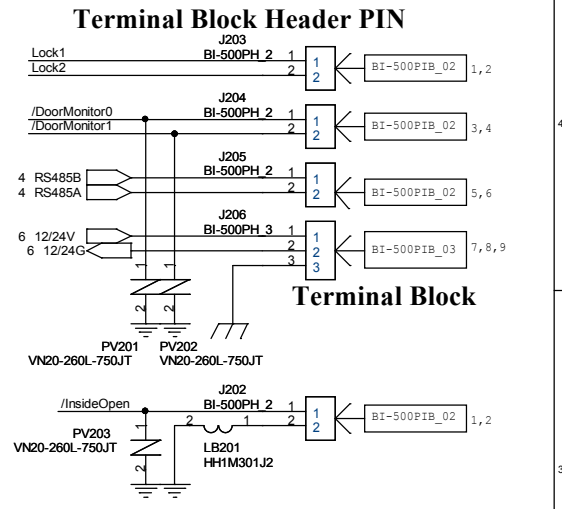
Terminal Block Header PIN

J203
BI-500PH_2
Lock1
Lock2
1
2
1
2
BI-500PIB_02
1,2

J204
BI-500PH_2
/DoorMonitor0
/DoorMonitor1
1
2
1
2
BI-500PIB_02
3,4

4

J205
BI-500PH_2
4 RS485B
4 RS485A
1
2
1
2
BI-500PIB_02
5,6

J206
BI-500PH_3
6 12/24V
6 12/24G
1
2
3
1
2
3
BI-500PIB_03
7,8,9

1
1
2
2

Terminal Block

PV201
VN20-260L-750JT
PV202
VN20-260L-750JT

J202
BI-500PH_2
/InsideOpen
2
1
1
2
1
2
BI-500PIB_02
1,2
PV203
VN20-260L-750JT
1
2
LB201
HH1M301J2

3